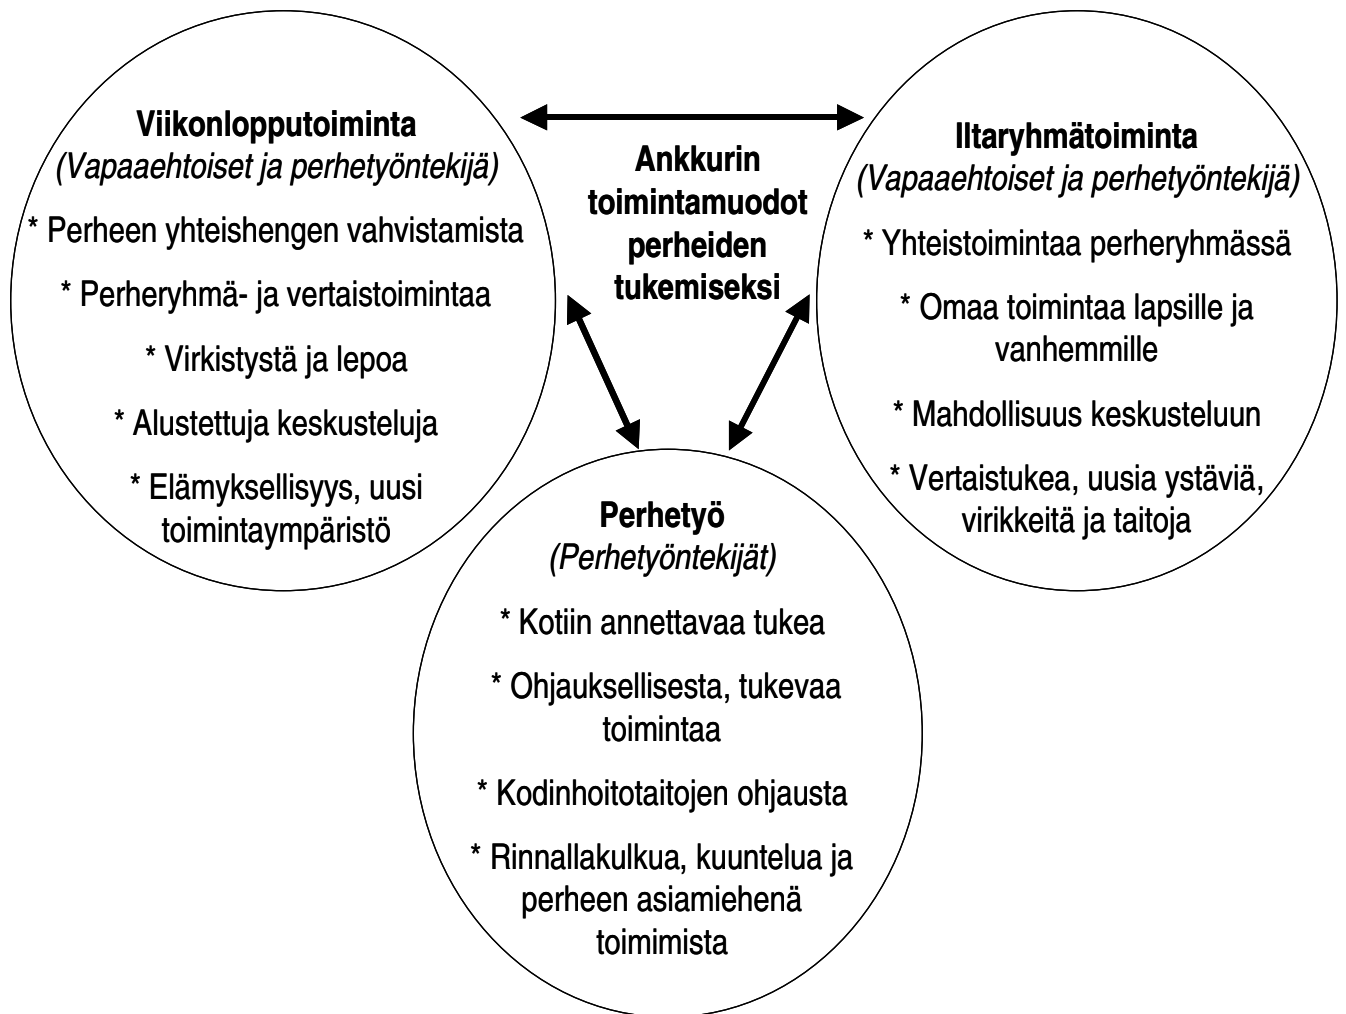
Viikonlopputoiminta
(Vapaaehtoiset ja perhetyöntekijä)

* Perheen yhteishengen vahvistamista

* Perheryhmä- ja vertaistoimintaa

* Virkistystä ja lepoa

* Alustettuja keskusteluja

* Elämyksellisyys, uusi toimintaympäristö

Ankkurin toimintamuodot perheiden tukemiseksi

Iltaryhmätoiminta
(Vapaaehtoiset ja perhetyöntekijä)

* Yhteistoimintaa perheryhmässä

* Omaa toimintaa lapsille ja vanhemmille

* Mahdollisuus keskusteluun

* Vertaistukea, uusia ystäviä, virikkeitä ja taitoja

Perhetyö
(Perhetyöntekijät)

* Kotiin annettavaa tukea

* Ohjauksellisesta, tukevaa toimintaa

* Kodinhoitotaitojen ohjausta

* Rinnallakulkua, kuuntelua ja perheen asiamiehenä toimimista